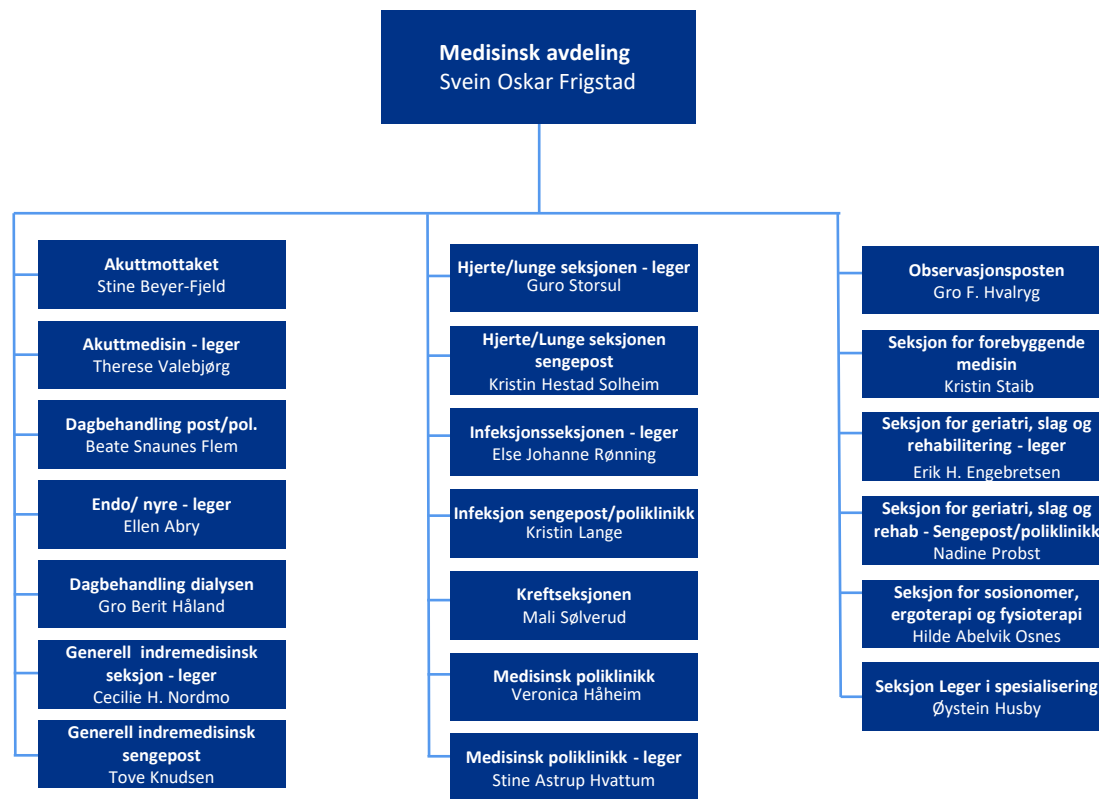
Medisinsk avdeling
Svein Oskar Frigstad

Akuttmottaket
Stine Beyer-Fjeld

Akuttmedisin - leger
Therese Valebjørg

Dagbehandling post/pol.
Beate Snaunes Flem

Endo/ nyre - leger
Ellen Abry

Dagbehandling dialysen
Gro Berit Håland

Generell indremedisinsk seksjon - leger
Cecilie H. Nordmo

Generell indremedisinsk sengepost
Tove Knudsen

Hjerte/lunge seksjonen - leger
Guro Storsul

Hjerte/Lunge seksjonen sengepost
Kristin Hestad Solheim

Infeksjonsseksjonen - leger
Else Johanne Rønning

Infeksjon sengepost/poliklinikk
Kristin Lange

Kreftseksjonen
Mali Sølverud

Medisinsk poliklinikk
Veronica Håheim

Medisinsk poliklinikk - leger
Stine Astrup Hvattum

Observasjonsposten
Gro F. Hvalryg

Seksjon for forebyggende medisin
Kristin Staib

Seksjon for geriatri, slag og rehabilitering - leger
Erik H. Engebretsen

Seksjon for geriatri, slag og rehab - Sengepost/poliklinikk
Nadine Probst

Seksjon for sosionomer, ergoterapi og fysioterapi
Hilde Abelvik Osnes

Seksjon Leger i spesialisering
Øystein Husby